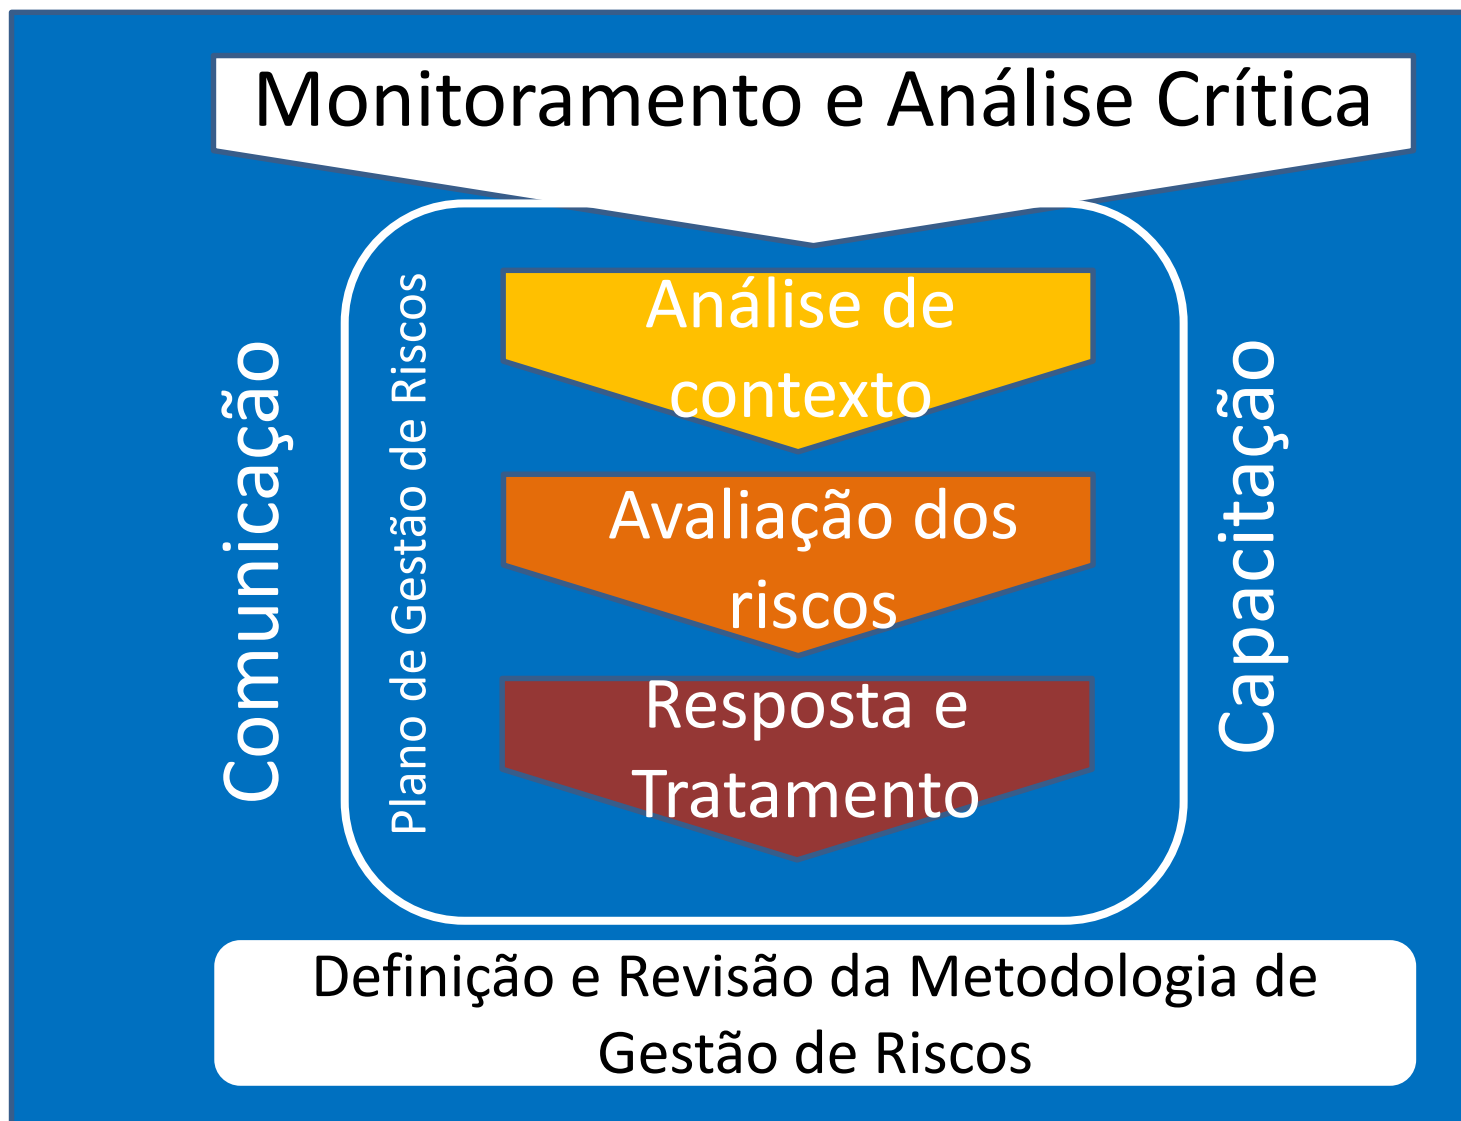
Monitoramento e Análise Crítica

Comunicação

Plano de Gestão de Riscos

Análise de contexto

Avaliação dos riscos

Resposta e Tratamento

Capacitação

Definição e Revisão da Metodologia de Gestão de Riscos